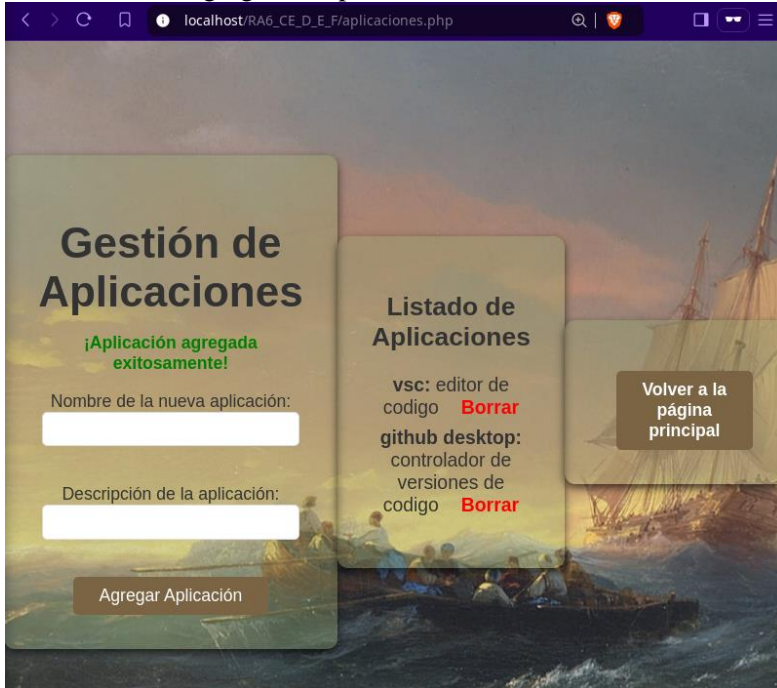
localhost/RA6_CE_D_E_F/aplicaciones.php

Gestión de Aplicaciones

¡Aplicación agregada exitosamente!

Nombre de la nueva aplicación:

Descripción de la aplicación:

Agregar Aplicación

Listado de Aplicaciones

**vsc:** editor de codigo Borrar

**github desktop:** controlador de versiones de codigo Borrar

Volver a la página principal